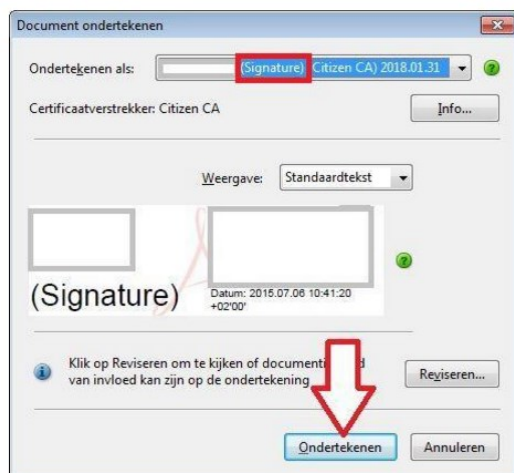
Document ondertekenen

Ondertekenen als: (Signature) Citizen CA) 2018.01.31

Certificaatverstrekker: Citizen CA

Info...

Weergave: Standaardtekst

(Signature)

Datum: 2015.07.06 10:41:20 +02'00'

Klik op Reviseren om te kijken of document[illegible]d van invloed kan zijn op de ondertekening

Reviseren...

Ondertekenen

Annuleren